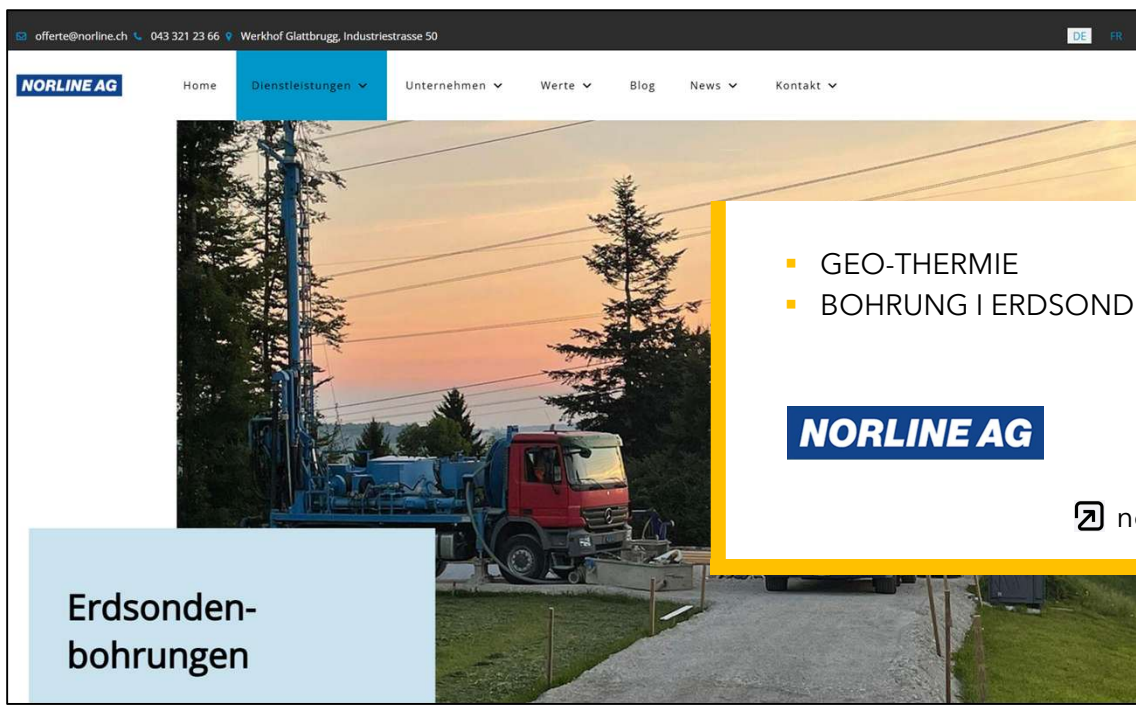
offerte@norline.ch 043 321 23 66 Werkhof Glattbrugg, Industriestrasse 50

DE FR

NORLINE AG

Home Dienstleistungen Unternehmen Werte Blog News Kontakt

- GEO-THERMIE
- BOHRUNG I ERDSOND

NORLINE AG

ne

Erdsondenbohrungen